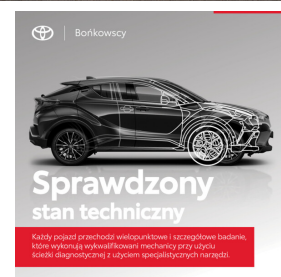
Bońkowscy

Sprawdzony stan techniczny

Każdy pojazd przechodzi wielopunktowe i szczegółowe badanie, które wykonują wykwalifikowani mechanicy przy użyciu ścieżki diagnostycznej z użyciem specjalistycznych narzędzi.